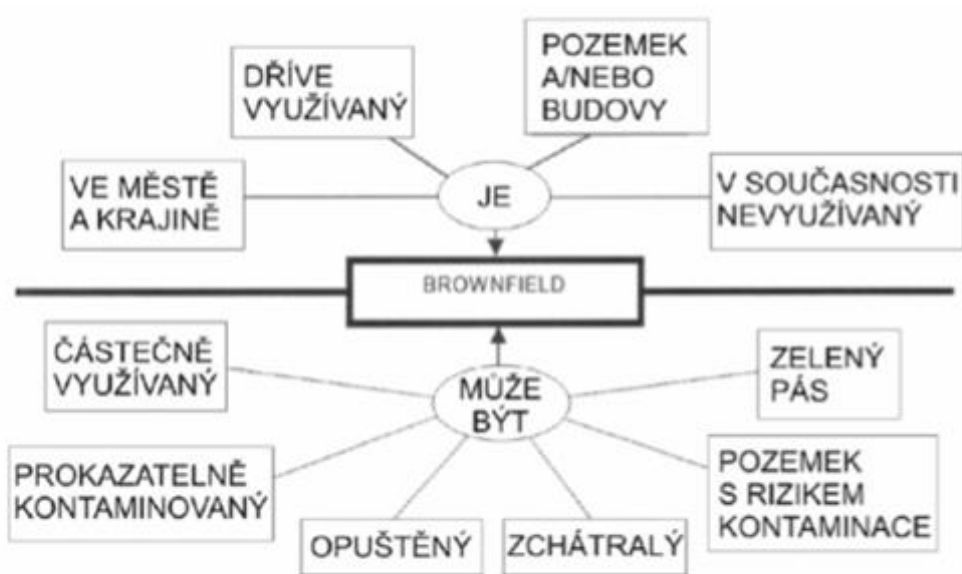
DŘÍVE VYUŽÍVANÝ

POZEMEK A/NEBO BUDOVY

VE MĚSTĚ A KRAJINĚ

JE

V SOUČASNOSTI NEVYUŽÍVANÝ

BROWNFIELD

ČÁSTEČNĚ VYUŽÍVANÝ

MŮŽE BÝT

ZELENÝ PÁS

PROKAZATELNĚ KONTAMINOVANÝ

POZEMEK S RIZIKEM KONTAMINACE

OPUŠTĚNÝ

ZCHÁTRALÝ